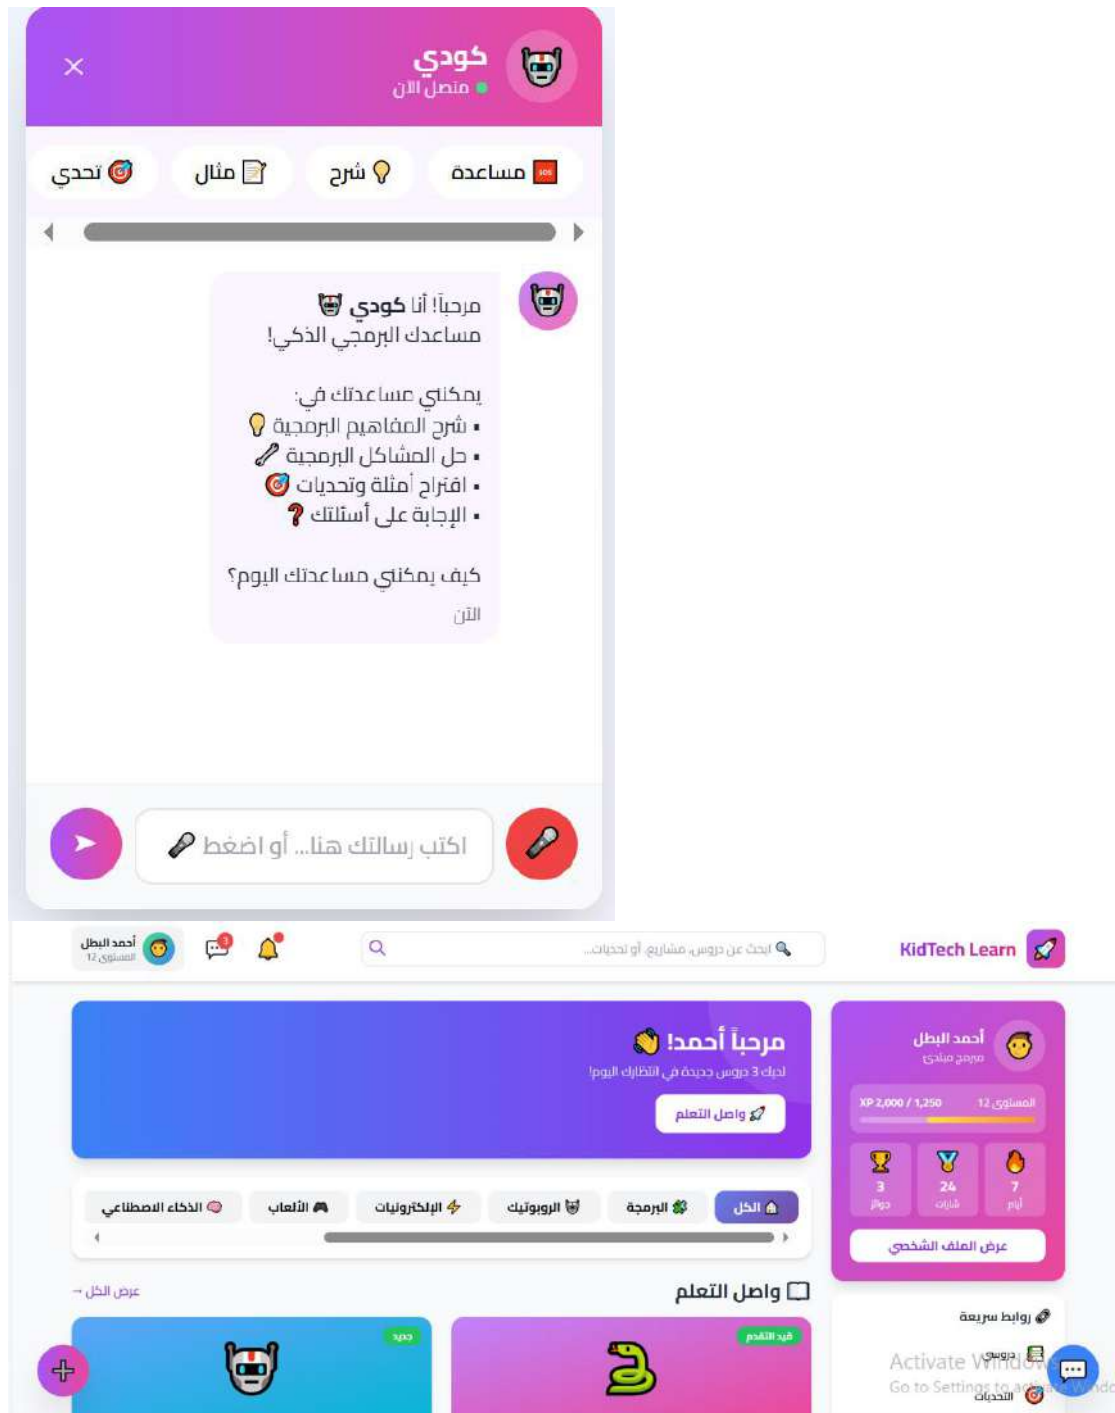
كودي
متصل الآن

مساعدة
شرح
مثال
تحدي

مرحباً! أنا كودي
مساعدك البرمجي الذكي!

يمكنني مساعدتك في:
• شرح المفاهيم البرمجية
• حل المشاكل البرمجية
• اقتراح أمثلة وتحديات
• الإجابة على أسئلتك

كيف يمكنني مساعدتك اليوم؟
الآن

اكتب رسالتك هنا... أو اضغط

KidTech Learn
ابحث عن دروس، مشاريع، أو تحديات...
أحمد البطل
المستوى 12

أحمد البطل
مبرمج مبتدئ
المستوى 12
XP 2,000 / 1,250
7
أيام
24
شارات
3
جوائز
عرض الملف الشخصي

مرحباً أحمد!
لديك 3 دروس جديدة في انتظارك اليوم!
واصل التعلم

الكل
البرمجة
الروبوتيك
الإلكترونيات
الألعاب
الذكاء الاصطناعي

واصل التعلم
عرض الكل ←
قيد التقدم
جديد

روابط سريعة
دروسي
التحديات

Activate Windows
Go to Settings to activate Windows